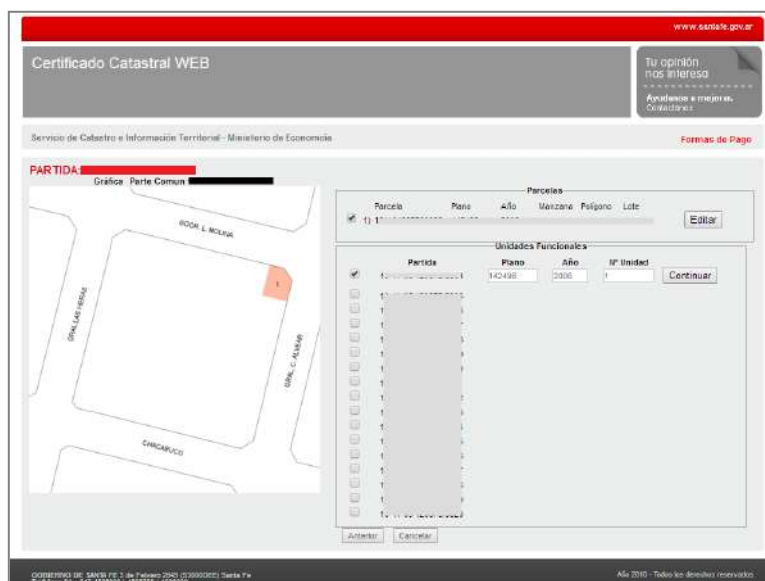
www.santafe.gov.ar

Certificado Catastral WEB

Tu opinión nos interesa

Ayúdenos a mejorar. Contáctenos

Servicio de Catastro e Información Territorial - Ministerio de Economía

Formas de Pago

PARTIDA:

Gráfica Parte Comun

BOOR. L. MOLINA

GRAL LAS HERAS

GRAL. C. ALVEAR

CHACABUCO

Parcelas

| Parcela | Plano | Año | Manzana | Polígono | Lote |
|---|---|---|---|---|---|
| 1) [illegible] | | | | | |

Editar

Unidades Funcionales

| Partida | Plano | Año | Nº Unidad |
|---|---|---|---|
| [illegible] | 142496 | 2006 | 1 |

Continuar

Anterior Cancelar

GOBIERNO DE SANTA FE 3 de Febrero 2649 (S3000DEE) Santa Fe

Año 2010 - Todos los derechos reservados